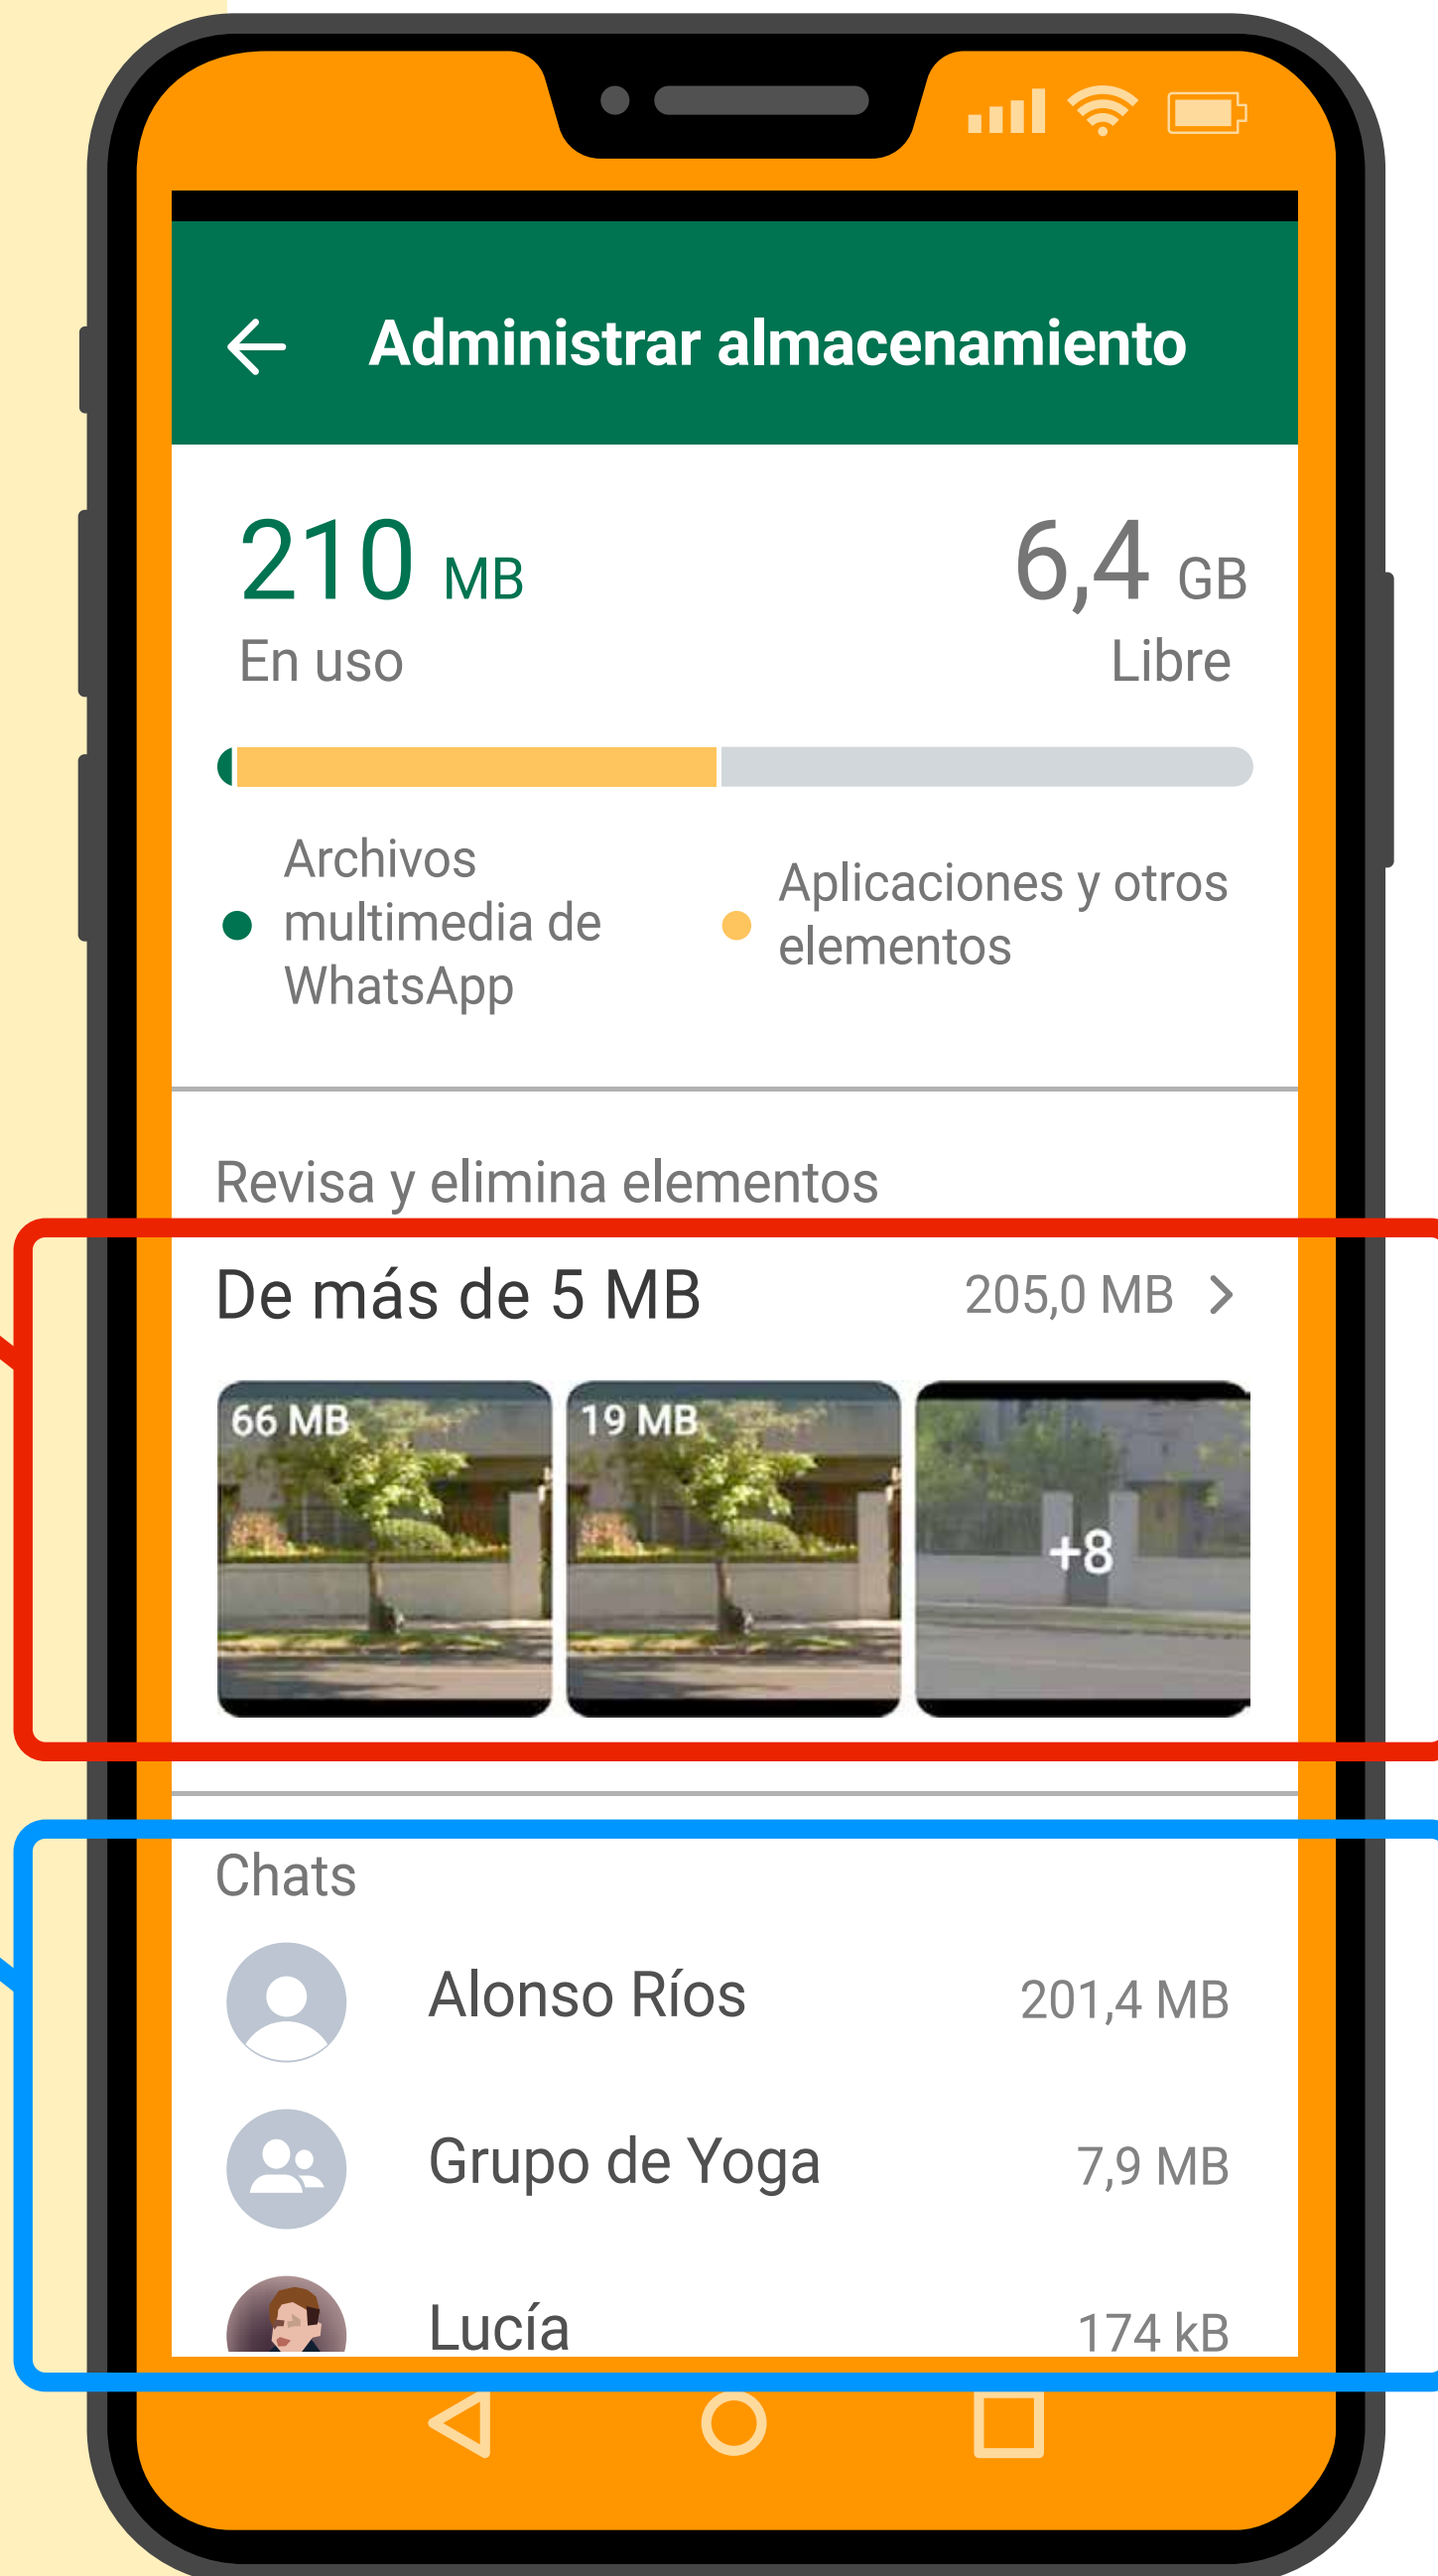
Administrar almacenamiento

210 MB
En uso

6,4 GB
Libre

Archivos multimedia de WhatsApp

Aplicaciones y otros elementos

Revisa y elimina elementos

De más de 5 MB 205,0 MB

66 MB

19 MB

+8

Chats

Alonso Ríos 201,4 MB

Grupo de Yoga 7,9 MB

Lucía 174 kB